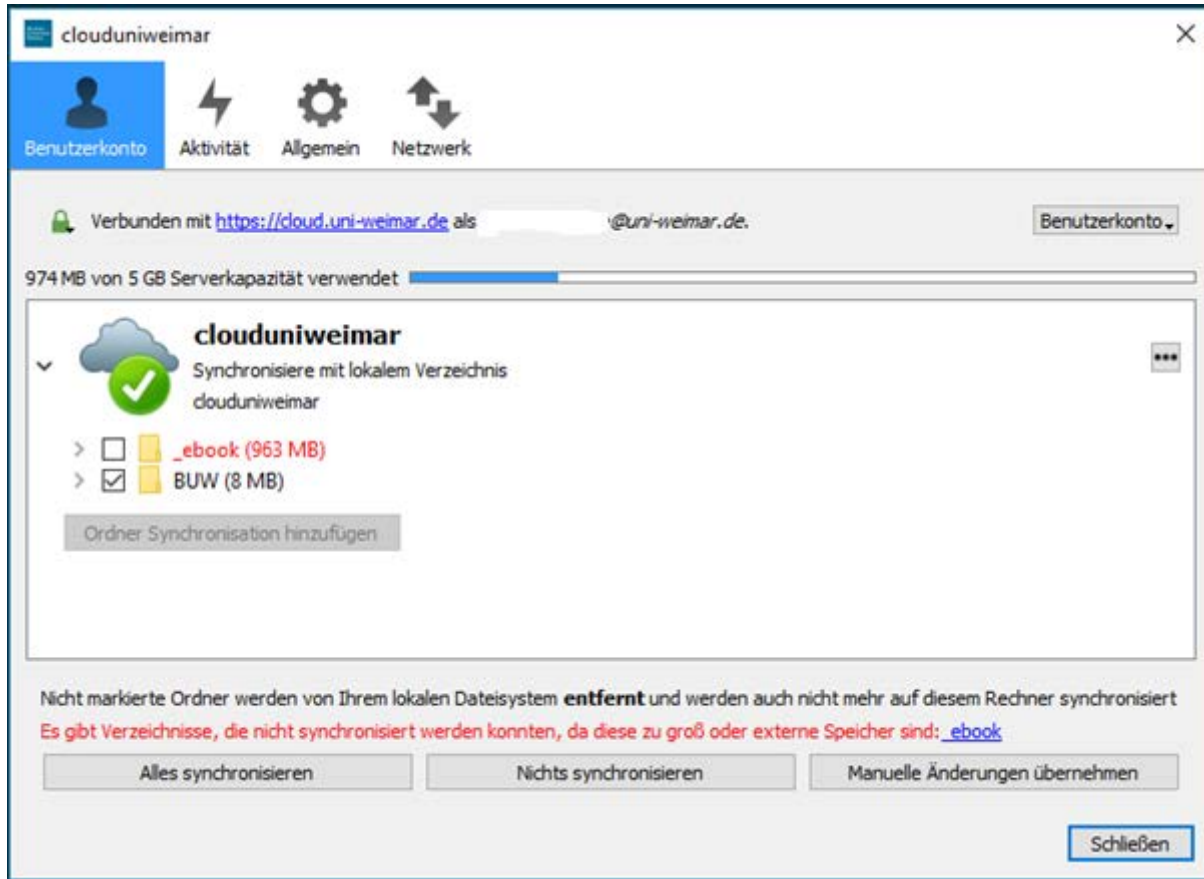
clouduniweimar

Benutzerkonto Aktivität Allgemein Netzwerk

Verbunden mit https://cloud.uni-weimar.de als @uni-weimar.de.

Benutzerkonto

974 MB von 5 GB Serverkapazität verwendet

clouduniweimar
Synchronisiere mit lokalem Verzeichnis
clouduniweimar

_ebook (963 MB)
BUW (8 MB)

Ordner Synchronisation hinzufügen

Nicht markierte Ordner werden von Ihrem lokalen Dateisystem **entfernt** und werden auch nicht mehr auf diesem Rechner synchronisiert
Es gibt Verzeichnisse, die nicht synchronisiert werden konnten, da diese zu groß oder externe Speicher sind: _ebook

Alles synchronisieren Nichts synchronisieren Manuelle Änderungen übernehmen

Schließen